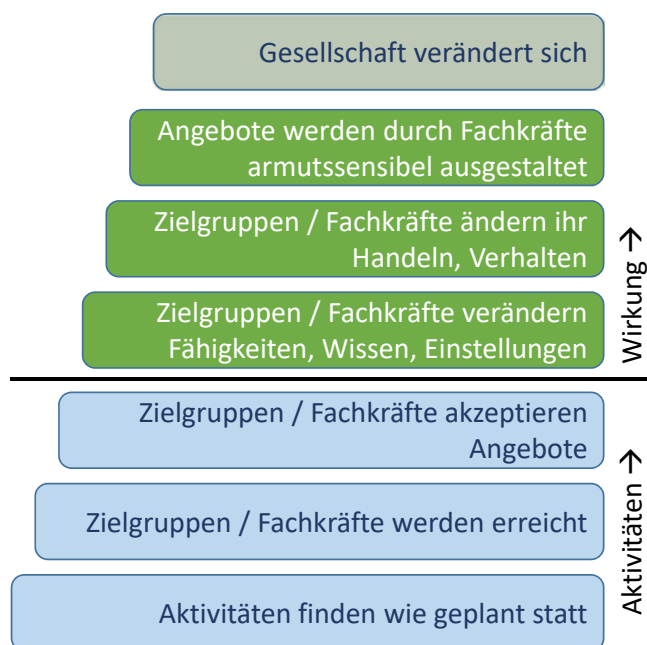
Gesellschaft verändert sich

Angebote werden durch Fachkräfte armutssensibel ausgestaltet

Zielgruppen / Fachkräfte ändern ihr Handeln, Verhalten

Zielgruppen / Fachkräfte verändern Fähigkeiten, Wissen, Einstellungen

Wirkung →

Zielgruppen / Fachkräfte akzeptieren Angebote

Zielgruppen / Fachkräfte werden erreicht

Aktivitäten finden wie geplant statt

Aktivitäten →